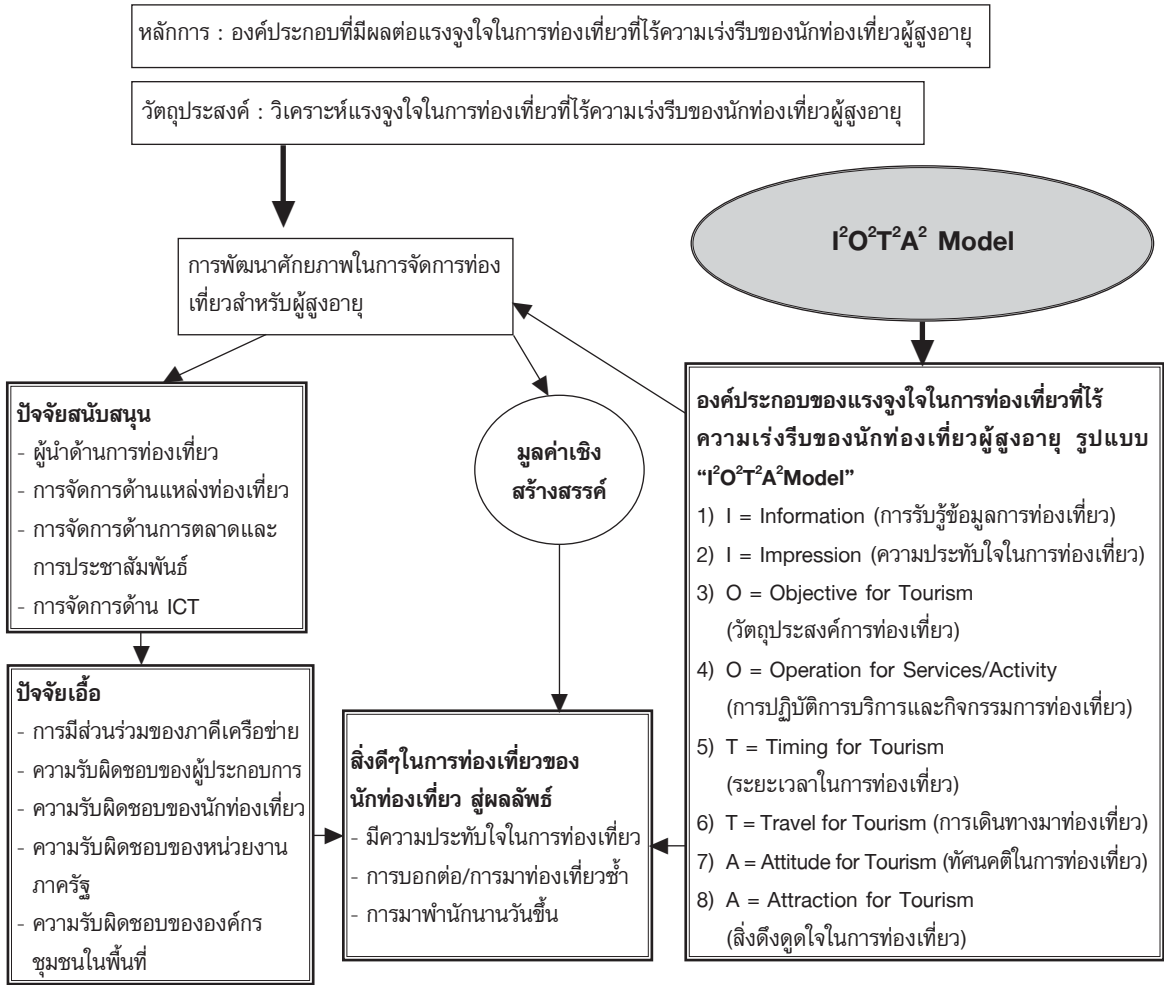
หลักการ : องค์ประกอบที่มีผลต่อแรงจูงใจในการท่องเที่ยวที่ไร้ความเร่งรีบของนักท่องเที่ยวผู้สูงอายุ

วัตถุประสงค์ : วิเคราะห์แรงจูงใจในการท่องเที่ยวที่ไร้ความเร่งรีบของนักท่องเที่ยวผู้สูงอายุ

$I^2O^2T^2A^2$ Model

การพัฒนาศักยภาพในการจัดการท่องเที่ยวสำหรับผู้สูงอายุ

ปัจจัยสนับสนุน
- ผู้นำด้านการท่องเที่ยว
- การจัดการด้านแหล่งท่องเที่ยว
- การจัดการด้านการตลาดและการประชาสัมพันธ์
- การจัดการด้าน ICT

มูลค่าเชิงสร้างสรรค์

องค์ประกอบของแรงจูงใจในการท่องเที่ยวที่ไร้ความเร่งรีบของนักท่องเที่ยวผู้สูงอายุ รูปแบบ “$I^2O^2T^2A^2$Model”
1) I = Information (การรับรู้ข้อมูลการท่องเที่ยว)
2) I = Impression (ความประทับใจในการท่องเที่ยว)
3) O = Objective for Tourism (วัตถุประสงค์การท่องเที่ยว)
4) O = Operation for Services/Activity (การปฏิบัติการบริการและกิจกรรมการท่องเที่ยว)
5) T = Timing for Tourism (ระยะเวลาในการท่องเที่ยว)
6) T = Travel for Tourism (การเดินทางมาท่องเที่ยว)
7) A = Attitude for Tourism (ทัศนคติในการท่องเที่ยว)
8) A = Attraction for Tourism (สิ่งดึงดูดใจในการท่องเที่ยว)

ปัจจัยเอื้อ
- การมีส่วนร่วมของภาคีเครือข่าย
- ความรับผิดชอบของผู้ประกอบการ
- ความรับผิดชอบของนักท่องเที่ยว
- ความรับผิดชอบของหน่วยงานภาครัฐ
- ความรับผิดชอบขององค์กรชุมชนในพื้นที่

สิ่งดีๆในการท่องเที่ยวของนักท่องเที่ยว สู่ผลลัพธ์
- มีความประทับใจในการท่องเที่ยว
- การบอกต่อ/การมาท่องเที่ยวซ้ำ
- การมาพำนักนานวันขึ้น